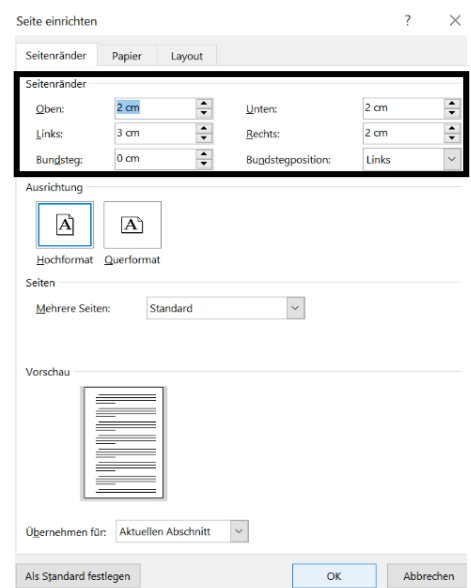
Seite einrichten
?
×

Seitenränder
Papier
Layout

Seitenränder

Oben: 2 cm
Unten: 2 cm
Links: 3 cm
Rechts: 2 cm
Bundsteg: 0 cm
Bundstegposition: Links

Ausrichtung

A
A

Hochformat
Querformat

Seiten

Mehrere Seiten: Standard

Vorschau

Übernehmen für: Aktuellen Abschnitt

Als Standard festlegen
OK
Abbrechen